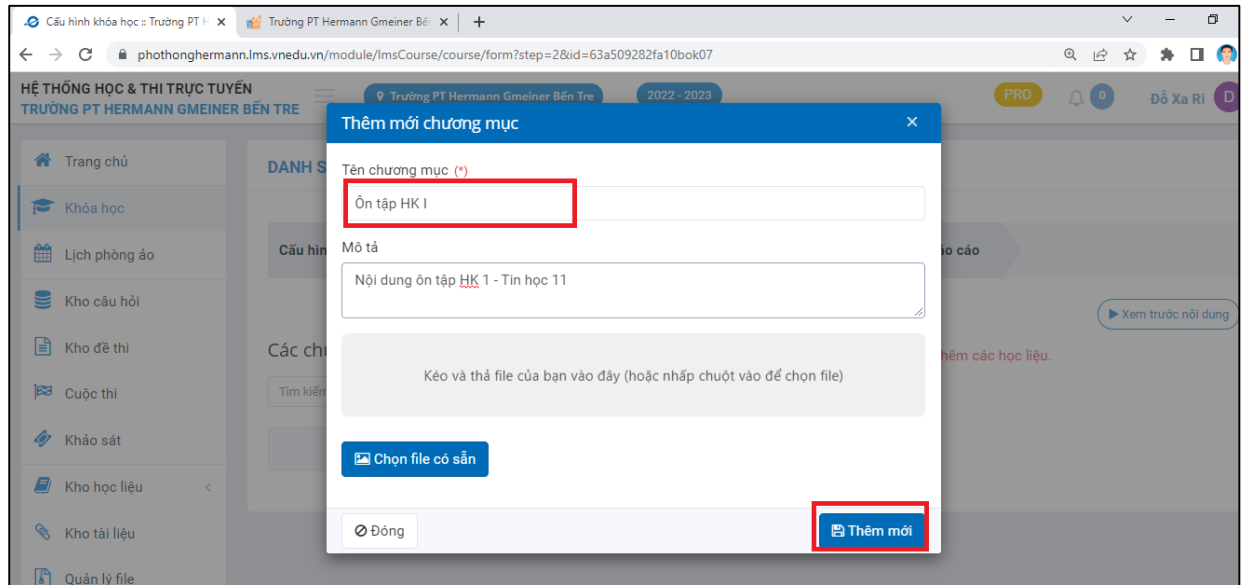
Cấu hình khóa học :: Trường PT H ×
Trường PT Hermann Gmeiner Bế ×
+
phothonghermann.lms.vnedu.vn/module/lmsCourse/course/form?step=2&id=63a509282fa10bok07

HỆ THỐNG HỌC & THI TRỰC TUYẾN
TRƯỜNG PT HERMANN GMEINER BẾN TRE
Trường PT Hermann Gmeiner Bến Tre
2022 - 2023
PRO
0
Đỗ Xa Ri

Trang chủ
Khóa học
Lịch phòng ảo
Kho câu hỏi
Kho đề thi
Cuộc thi
Khảo sát
Kho học liệu
Kho tài liệu
Quản lý file

DANH S
Cấu hìn
áo cáo
Xem trước nội dung
Các chư
hêm các học liệu.
Tìm kiếm

Thêm mới chương mục
×
Tên chương mục (*)
Ôn tập HK I
Mô tả
Nội dung ôn tập HK 1 - Tin học 11
Kéo và thả file của bạn vào đây (hoặc nhấp chuột vào để chọn file)
Chọn file có sẵn
Đóng
Thêm mới